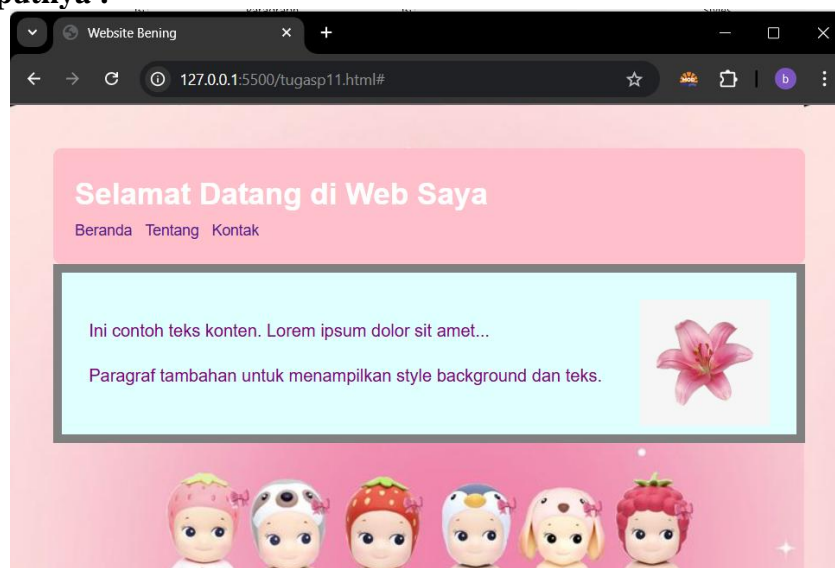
putnya :

Website Bening

127.0.0.1:5500/tugasp11.html#

b

Selamat Datang di Web Saya

Beranda Tentang Kontak

Ini contoh teks konten. Lorem ipsum dolor sit amet...

Paragraf tambahan untuk menampilkan style background dan teks.